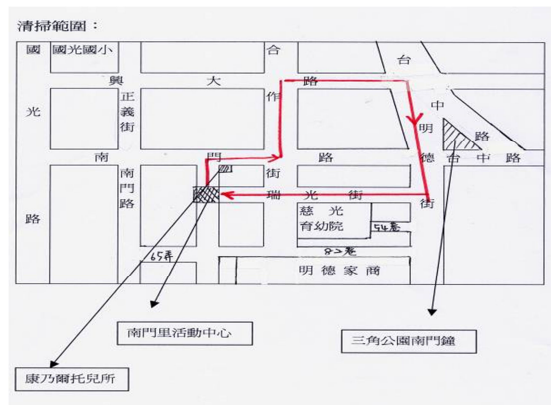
清掃範圍：

國

光

路

國光國小

興

大

正義街

南

南門路

門

合

作

路

台

中

明

德

街

路

台中路

瑞光街

慈光育幼院

54巷

62巷

65巷

明德家商

南門里活動中心

三角公園南門鐘

康乃爾托兒所